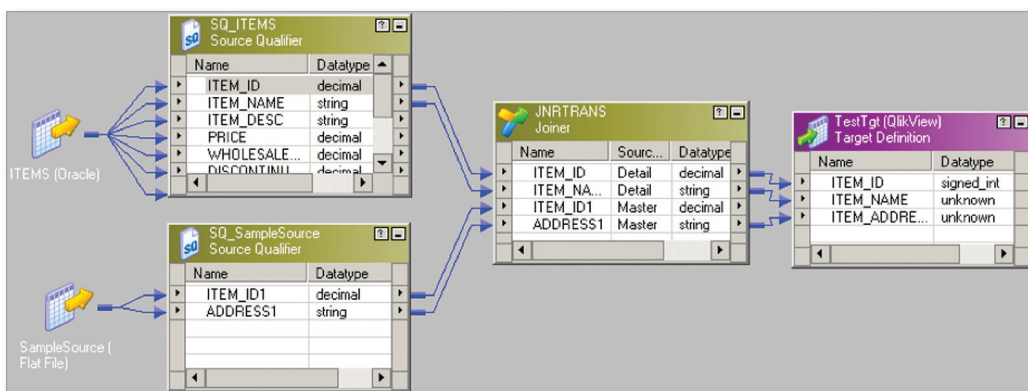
SQ_ITEMS
Source Qualifier

| Name | Datatype |
|---|---|
| ITEM_ID | decimal |
| ITEM_NAME | string |
| ITEM_DESC | string |
| PRICE | decimal |
| WHOLESALE... | decimal |
| DISCONTINU... | decimal |

ITEMS (Oracle)

SQ_SampleSource
Source Qualifier

| Name | Datatype |
|---|---|
| ITEM_ID1 | decimal |
| ADDRESS1 | string |

SampleSource ( Flat File)

JNRTRANS
Joiner

| Name | Sourc... | Datatype |
|---|---|---|
| ITEM_ID | Detail | decimal |
| ITEM_NA... | Detail | string |
| ITEM_ID1 | Master | decimal |
| ADDRESS1 | Master | string |

TestTgt (QlikView)
Target Definition

| Name | Datatype |
|---|---|
| ITEM_ID | signed_int |
| ITEM_NAME | unknown |
| ITEM_ADDRE... | unknown |